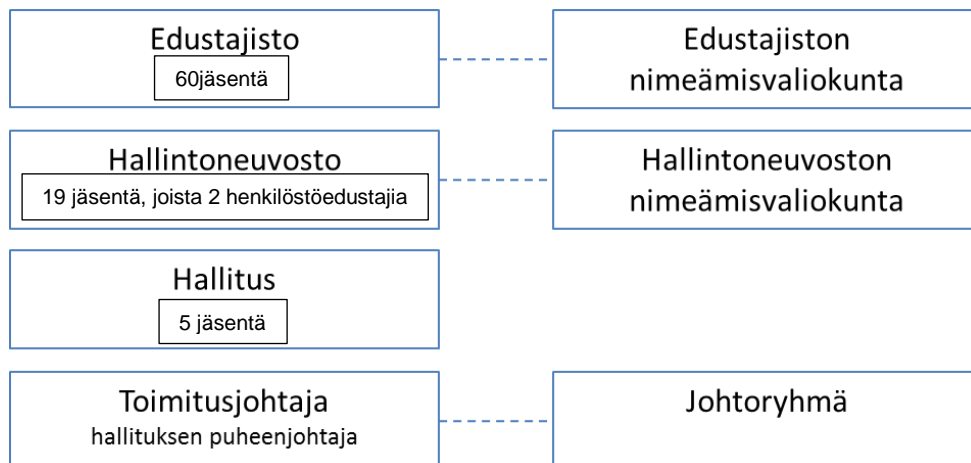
Edustajisto
60jäsentä

Edustajiston nimeämisvaliokunta

Hallintoneuvosto
19 jäsentä, joista 2 henkilöstöedustajia

Hallintoneuvoston nimeämisvaliokunta

Hallitus
5 jäsentä

Toimitusjohtaja
hallituksen puheenjohtaja

Johtoryhmä